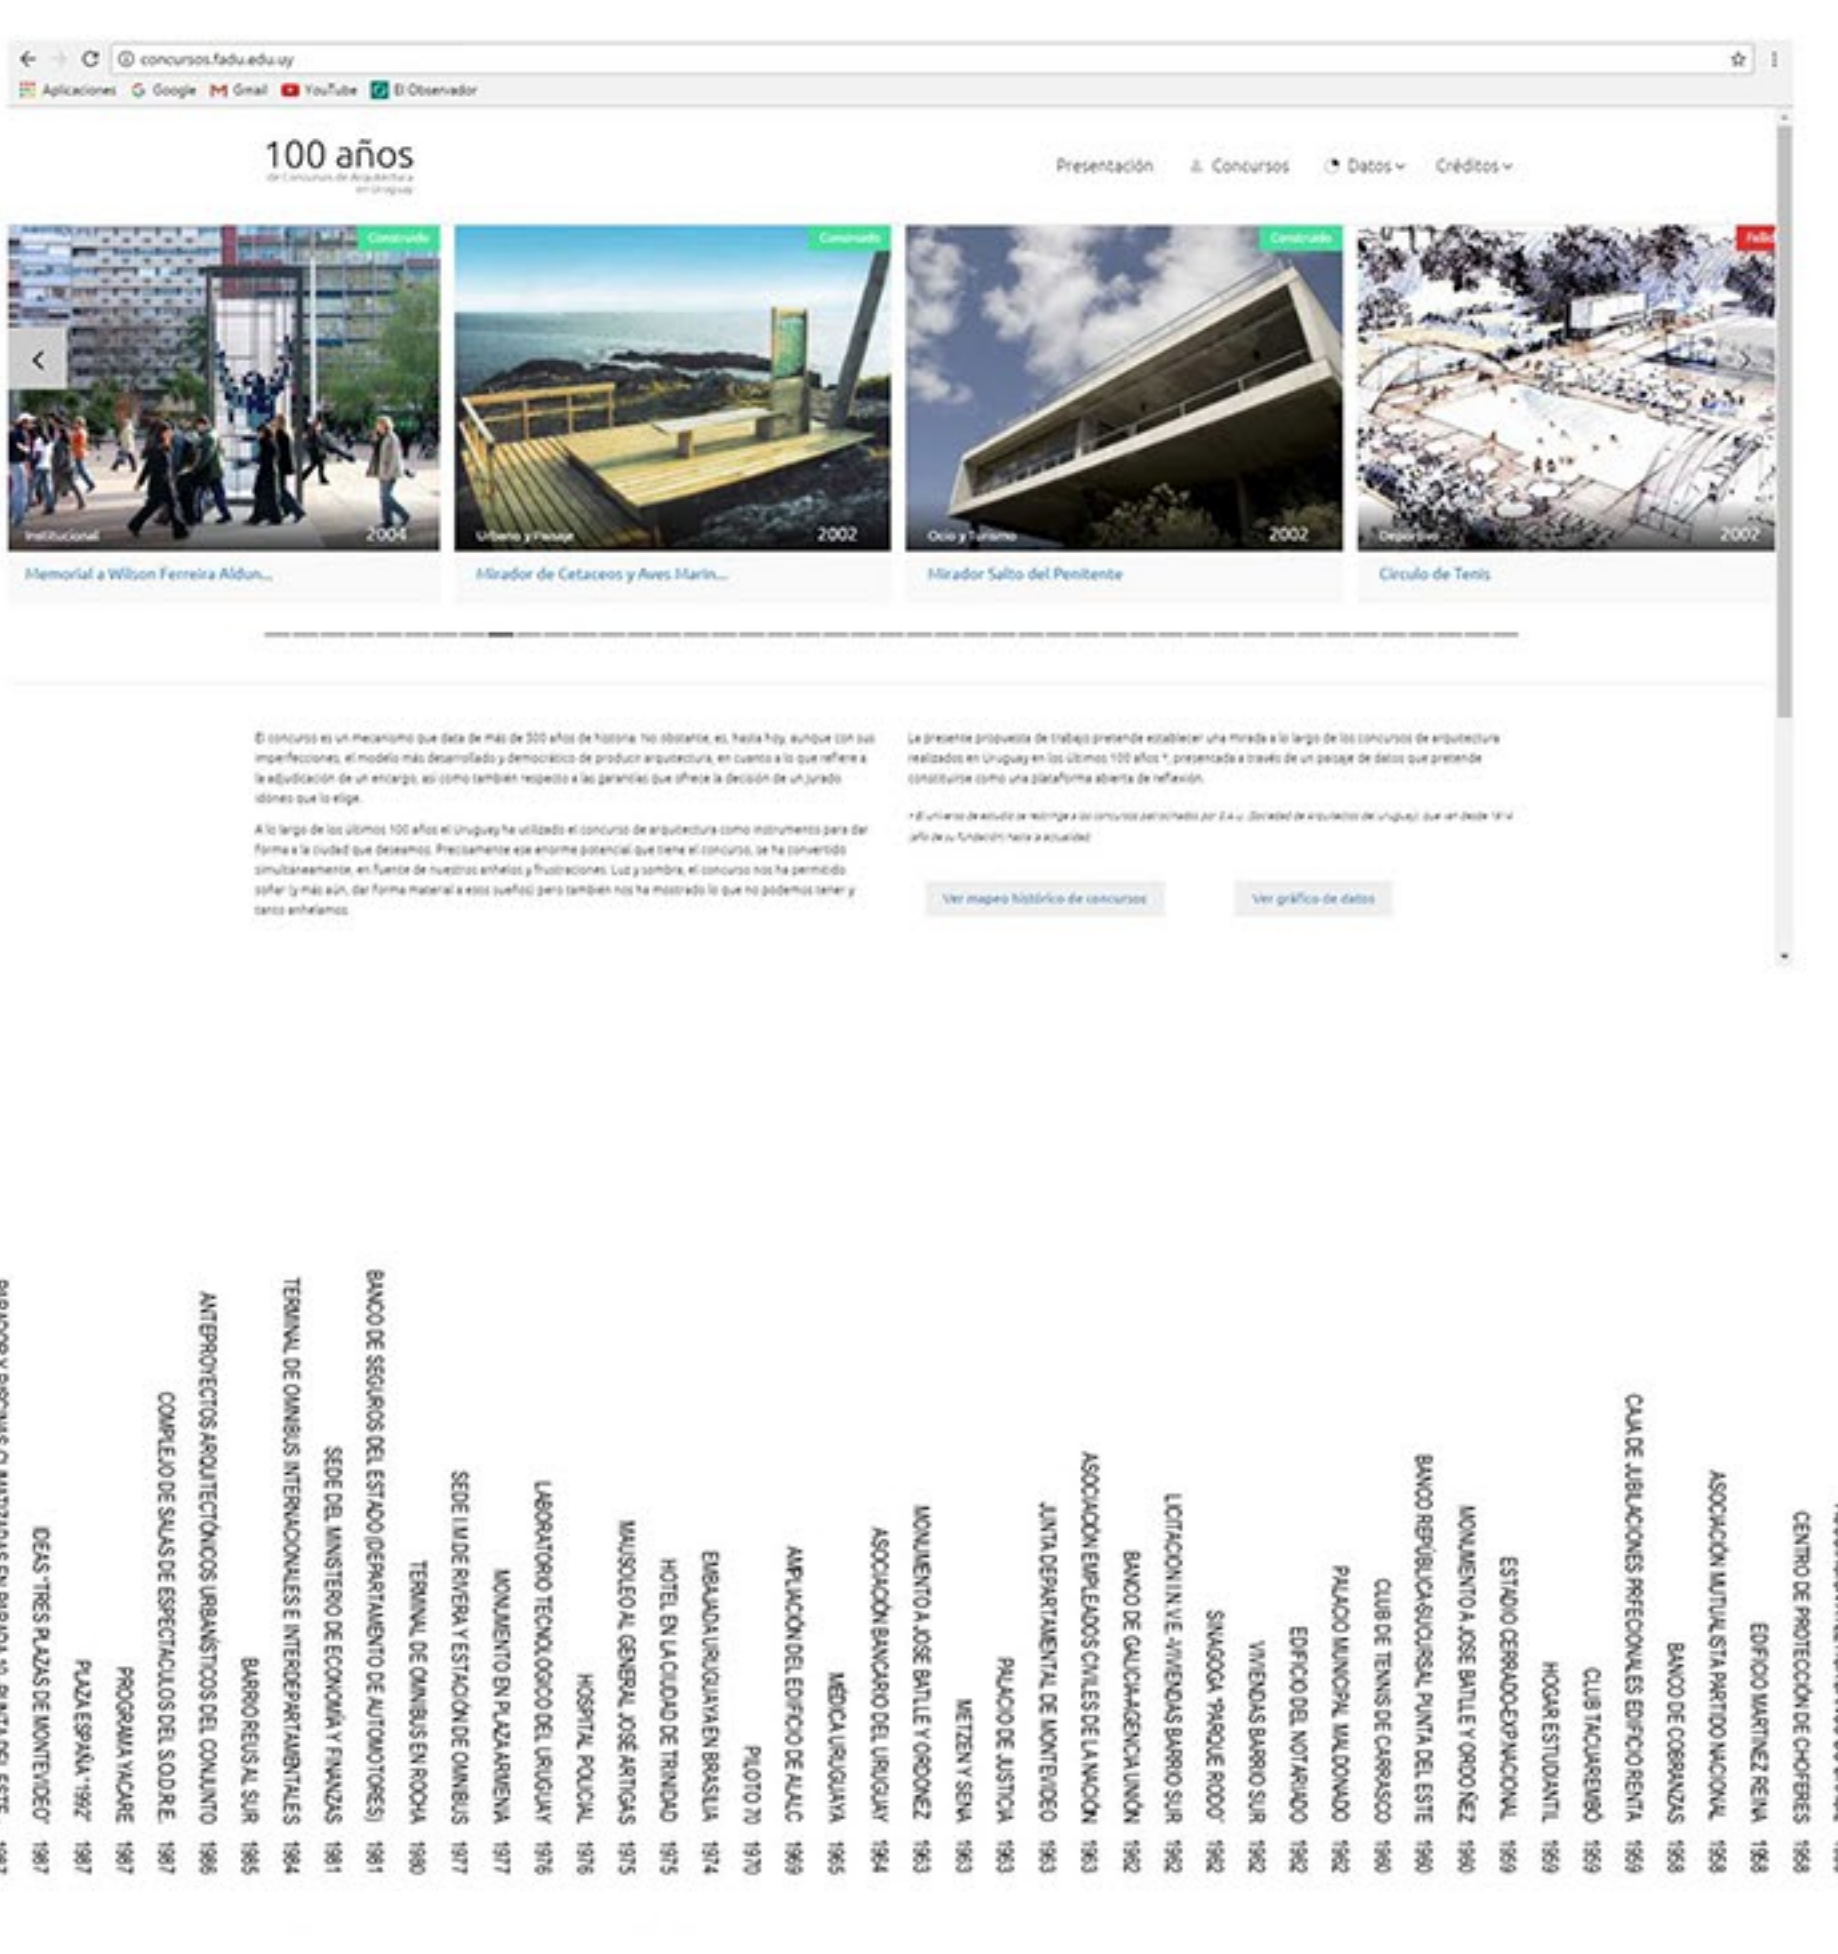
concursos.fadu.edu.uy

Aplicaciones Google Gmail YouTube El Observador

100 años
de Concursos de Arquitectura en Uruguay

Presentación Concursos Datos Créditos

Construido
Institucional 2004
Memorial a Wilson Ferreira Aldun...

Construido
Urbano y Paisaje 2002
Mirador de Cetaceos y Aves Marin...

Construido
Ocio y Turismo 2002
Mirador Salto del Penitente

Fallo
Deportivo 2002
Circulo de Tenis

El concurso es un mecanismo que data de más de 300 años de historia. No obstante, es, hasta hoy, aunque con sus imperfecciones, el modelo más desarrollado y democrático de producir arquitectura, en cuanto a lo que refiere a la adjudicación de un encargo, así como también respecto a las garantías que ofrece la decisión de un jurado idóneo que lo elige.

A lo largo de los últimos 100 años el Uruguay ha utilizado el concurso de arquitectura como instrumento para dar forma a la ciudad que deseamos. Precisamente ese enorme potencial que tiene el concurso, se ha convertido simultáneamente, en fuente de nuestros anhelos y frustraciones. Luz y sombra, el concurso nos ha permitido soñar (y más aún, dar forma material a esos sueños) pero también nos ha mostrado lo que no podemos tener y tanto anhelamos.

La presente propuesta de trabajo pretende establecer una mirada a lo largo de los concursos de arquitectura realizados en Uruguay en los últimos 100 años *, presentada a través de un paisaje de datos que pretende constituirse como una plataforma abierta de reflexión.

* El universo de estudio se restringe a los concursos patrocinados por S.A.U. (Sociedad de Arquitectos del Uruguay) que van desde 1914 (año de su fundación) hasta la actualidad.

Ver mapeo histórico de concursos Ver gráfico de datos

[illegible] 1987
IDEAS 'TRES PLAZAS DE MONTEVIDEO' 1987
PLAZA ESPAÑA '1992' 1987
PROGRAMA YACARE 1987
COMPLEJO DE SALAS DE ESPECTACULOS DEL S.O.D.R.E 1987
ANTEPROYECTOS ARQUITECTÓNICOS URBANÍSTICOS DEL CONJUNTO 1986
BARRIO REUS AL SUR 1985
TERMINAL DE OMNIBUS INTERNACIONALES E INTERDEPARTAMENTALES 1984
SEDE DEL MINISTERIO DE ECONOMÍA Y FINANZAS 1981
BANCO DE SEGUROS DEL ESTADO (DEPARTAMENTO DE AUTOMOTORES) 1981
TERMINAL DE OMNIBUS EN ROCHA 1980
SEDE I.M DE RIVERA Y ESTACIÓN DE OMNIBUS 1977
MONUMENTO EN PLAZA ARMENIA 1977
LABORATORIO TECNOLOGICO DEL URUGUAY 1976
HOSPITAL POLICIAL 1976
MAUSOLEO AL GENERAL JOSÉ ARTIGAS 1975
HOTEL EN LA CIUDAD DE TRINIDAD 1975
EMBAJADA URUGUAYA EN BRASILIA 1974
PILOTO 70 1970
AMPLIACIÓN DEL EDIFICIO DE ALALC 1969
MÉDICA URUGUAYA 1965
ASOCIACIÓN BANCARIO DEL URUGUAY 1964
MONUMENTO A JOSÉ BATLLE Y ORDOÑEZ 1963
METZEN Y SENA 1963
PALACIO DE JUSTICIA 1963
JUNTA DEPARTAMENTAL DE MONTEVIDEO 1963
ASOCIACIÓN EMPLEADOS CIVILES DE LA NACIÓN 1963
BANCO DE GALICIA-AGENCIA UNIÓN 1962
LICITACION I.N.V.E -VIVIENDAS BARRIO SUR 1962
SINAGOGA 'PARQUE RODO' 1962
VIVIENDAS BARRIO SUR 1962
EDIFICIO DEL NOTARIADO 1962
PALACIO MUNICIPAL MALDONADO 1962
CLUB DE TENIS DE CARRASCO 1960
BANCO REPÚBLICA-SUCURSAL PUNTA DEL ESTE 1960
MONUMENTO A JOSE BATLLE Y ORDOÑEZ 1960
ESTADIO CERRADO-EXP.NACIONAL 1959
HOGAR ESTUDIANTIL 1959
CLUB TACUAREMBÓ 1959
CAJA DE JUBILACIONES PROFESIONALES EDIFICIO RENTA 1959
BANCO DE COBRANZAS 1958
ASOCIACIÓN MUTUALISTA PARTIDO NACIONAL 1958
EDIFICIO MARTINEZ REINA 1958
CENTRO DE PROTECCIÓN DE CHOFERES 1958
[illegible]